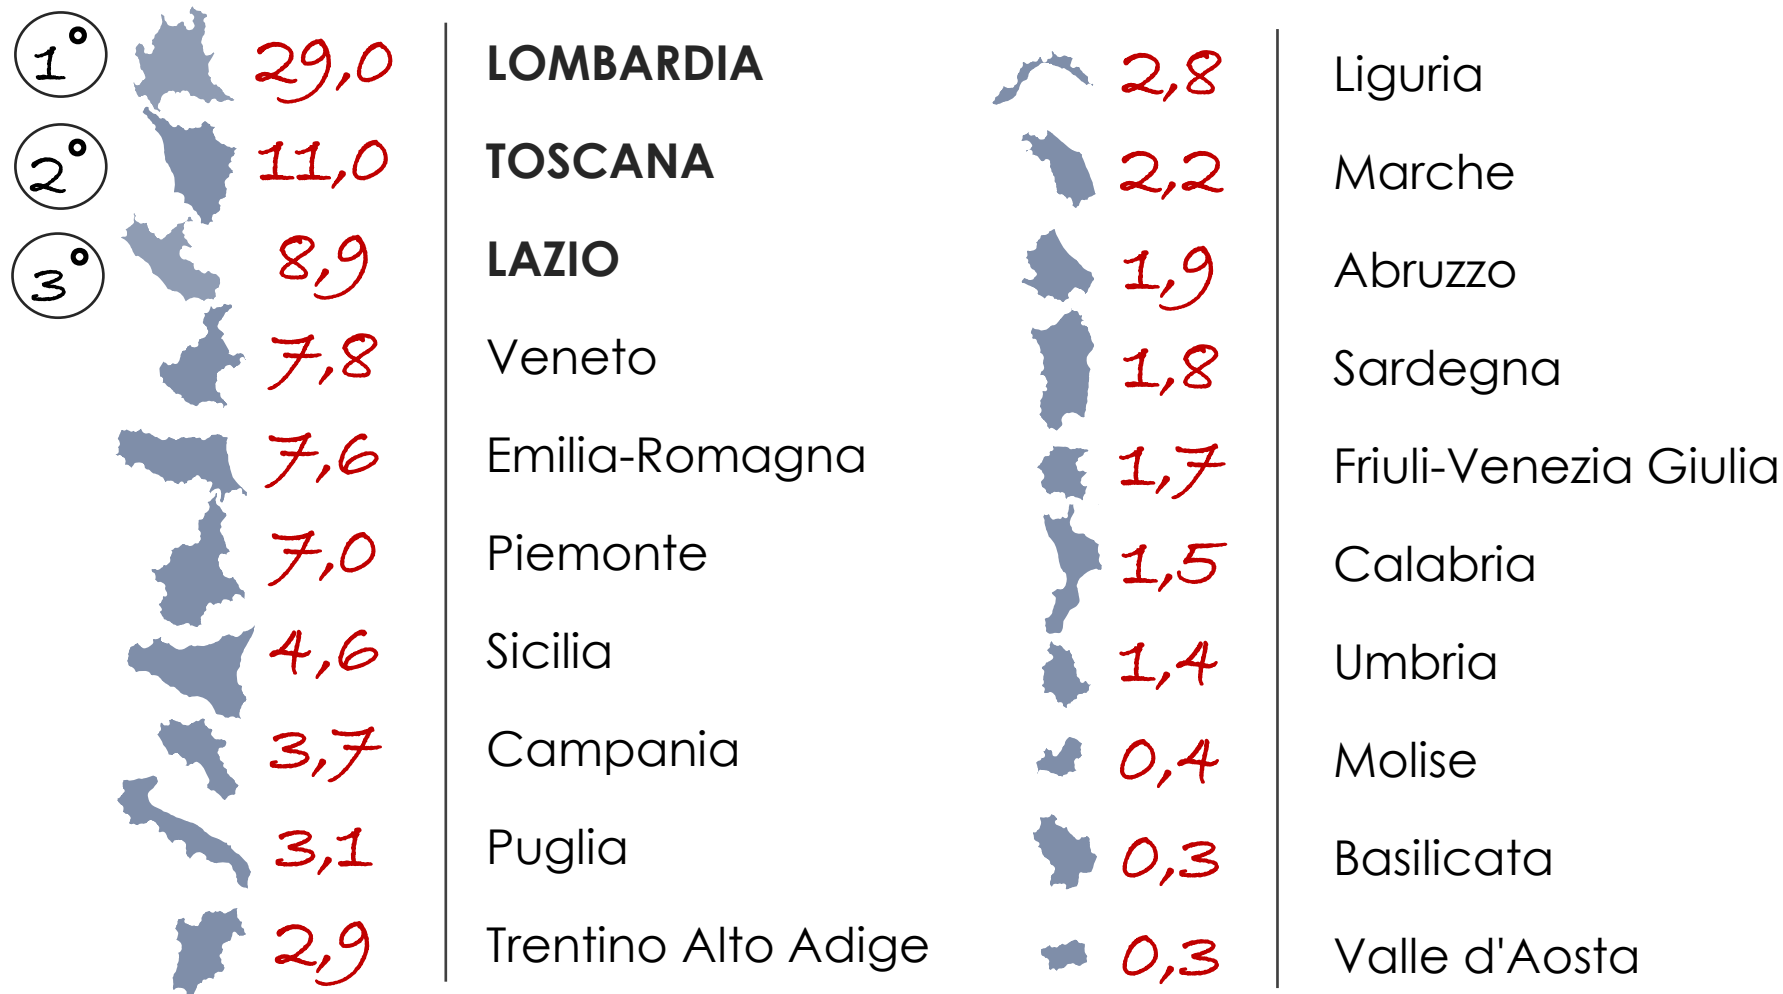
1° 29,0 LOMBARDIA
2° 11,0 TOSCANA
3° 8,9 LAZIO
7,8 Veneto
7,6 Emilia-Romagna
7,0 Piemonte
4,6 Sicilia
3,7 Campania
3,1 Puglia
2,9 Trentino Alto Adige

2,8 Liguria
2,2 Marche
1,9 Abruzzo
1,8 Sardegna
1,7 Friuli-Venezia Giulia
1,5 Calabria
1,4 Umbria
0,4 Molise
0,3 Basilicata
0,3 Valle d'Aosta